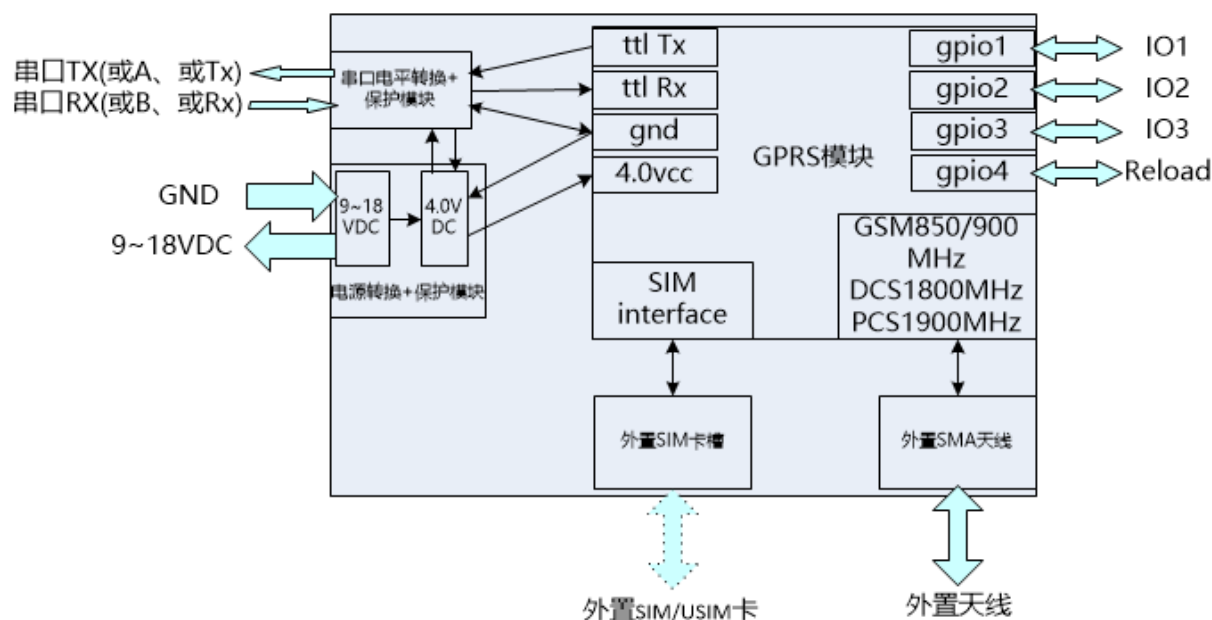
串口TX(或A、或Tx)
串口RX(或B、或Rx)
串口电平转换+保护模块
ttl Tx
ttl Rx
gnd
4.0vcc
GPRS模块
gpio1
gpio2
gpio3
gpio4
IO1
IO2
IO3
Reload
GND
9~18VDC
9~18 VDC
4.0V DC
电源转换+保护模块
SIM interface
GSM850/900 MHz DCS1800MHz PCS1900MHz
外置SIM卡槽
外置SMA天线
外置SIM/USIM卡
外置天线